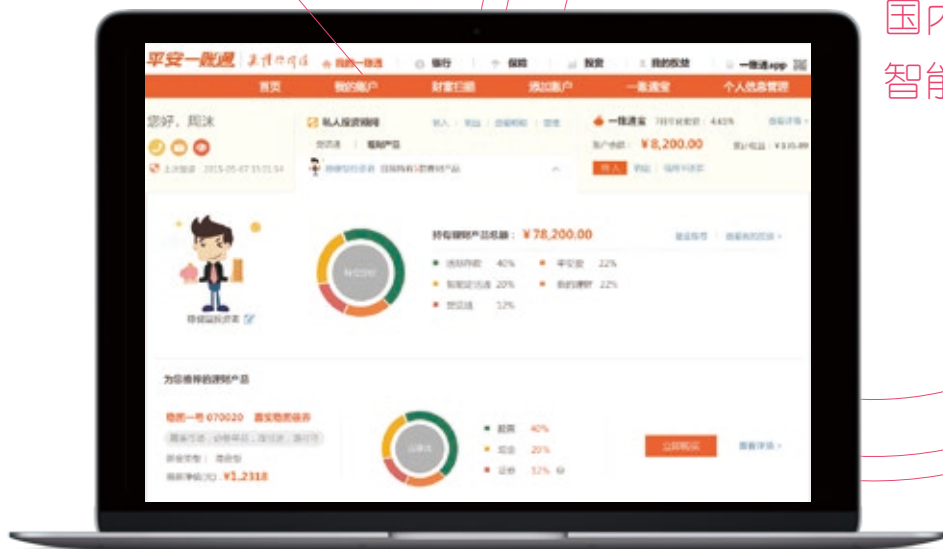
国内
智能

平安一账通 我的一账通 银行 保险 投资 我的权益 一账通app

首页 我的账户 财富日历 添加账户 一账通宝 个人信息管理

您好，周沫

私人投资顾问

一账通宝 ¥8,200.00

转入

持有理财产品总额：¥78,200.00

活期存款 40%
平安宝 22%
智能定活宝 20%
我的理财 22%
定活宝 12%

为您推荐的理财产品

稳进一号 070020

投资期限

¥1.2318

股票 40%
债券 20%
证券 12%

立即购买

查看详情 ›